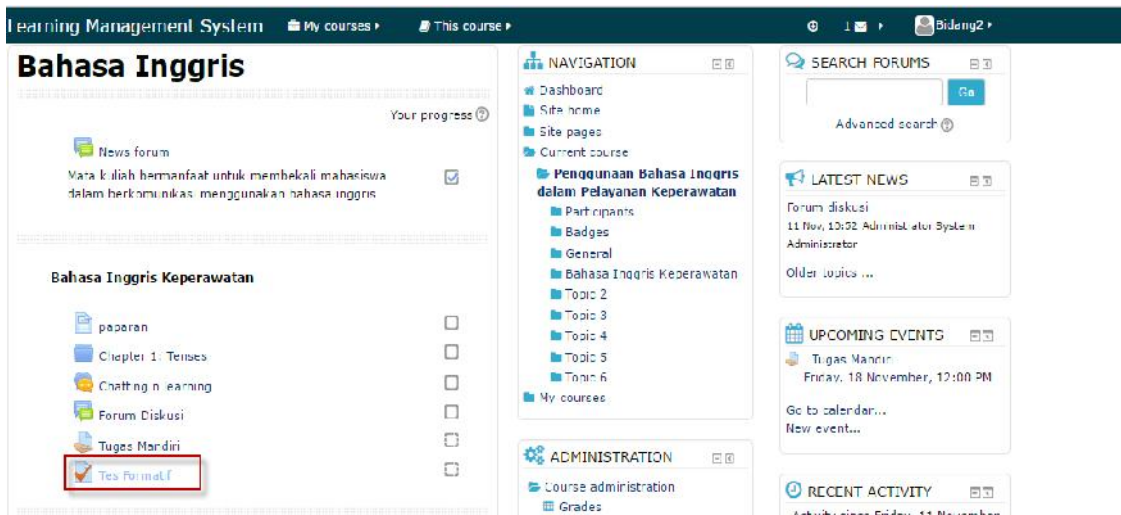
Learning Management System My courses ▸ This course ▸ 1 ▸ Bidang2 ▸

Bahasa Inggris

Your progress

News forum

Mata kuliah bermanfaat untuk membekali mahasiswa dalam berkomunikasi menggunakan bahasa inggris

Bahasa Inggris Keperawatan

paparan

Chapter 1: Tenses

Chatting n Learning

Forum Diskusi

Tugas Mandiri

Tes Formatif

NAVIGATION

Dashboard
Site home
Site pages
Current course
Penggunaan Bahasa Inggris dalam Pelayanan Keperawatan
Participants
Badges
General
Bahasa Inggris Keperawatan
Topic 2
Topic 3
Topic 4
Topic 5
Topic 6
My courses

ADMINISTRATION

Course administration
Grades

SEARCH FORUMS

Go

Advanced search

LATEST NEWS

Forum diskusi
11 Nov, 10:52 Administrator System Administrator

Older topics ...

UPCOMING EVENTS

Tugas Mandiri
Friday, 18 November, 12:00 PM

Go to calendar...
New event...

RECENT ACTIVITY

Activity since Friday, 11 November